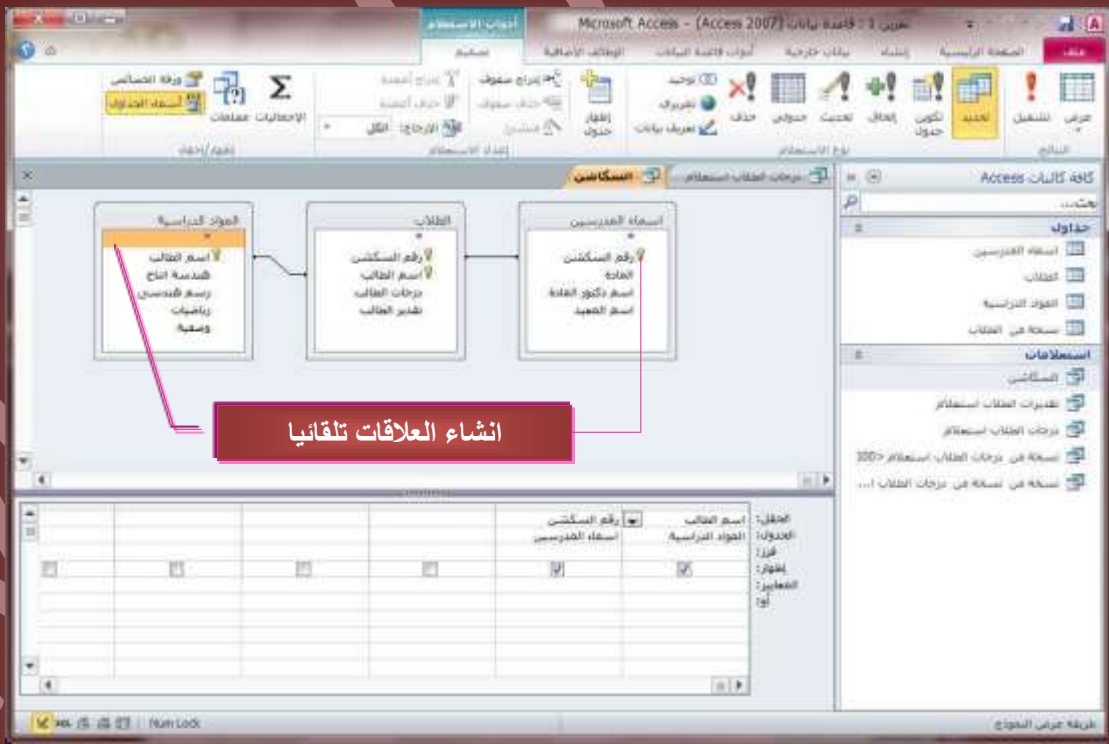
أدوات الاستعلام
تمرين 1 : قاعدة بيانات (Access 2007) - Microsoft Access

ملف | الصفحة الرئيسية | إنشاء | بيانات خارجية | أدوات قاعدة البيانات | الوظائف الإضافية | تصميم

عرض | تشغيل | تحديد | تكوين جدول | إلحاق | تحديث | جدولي | حذف | توحيد | تمريري | تعريف بيانات
النتائج | نوع الاستعلام

إظهار جدول | إدراج صفوف | حذف صفوف | منشئ | إدراج أعمدة | حذف أعمدة | الإرجاع: الكل
إعداد الاستعلام

الإجماليات | معلمات | ورقة الخصائص | أسماء الجداول
إظهار/إخفاء

كافة كائنات Access
بحث...
جداول
اسماء المدرسين
الطلاب
المواد الدراسية
نسخة من الطلاب
استعلامات
السكاشن
تقديرات الطلاب استعلام
درجات الطلاب استعلام
نسخة من درجات الطلاب استعلام <100
نسخة من نسخة من درجات الطلاب ا...

درجات الطلاب استعلام | السكاشن

المواد الدراسية
*
اسم الطالب
هندسة انتاج
رسم هندسى
رياضيات
وصفية

الطلاب
*
رقم السكشن
اسم الطالب
درجات الطالب
تقدير الطالب

اسماء المدرسين
*
رقم السكشن
المادة
اسم دكتور المادة
اسم المعيد

انشاء العلاقات تلقائيا

الحقل: | اسم الطالب | رقم السكشن
الجدول: | المواد الدراسية | اسماء المدرسين
فرز:
إظهار:
المعايير:
أو:

طريقة عرض النموذج
Num Lock